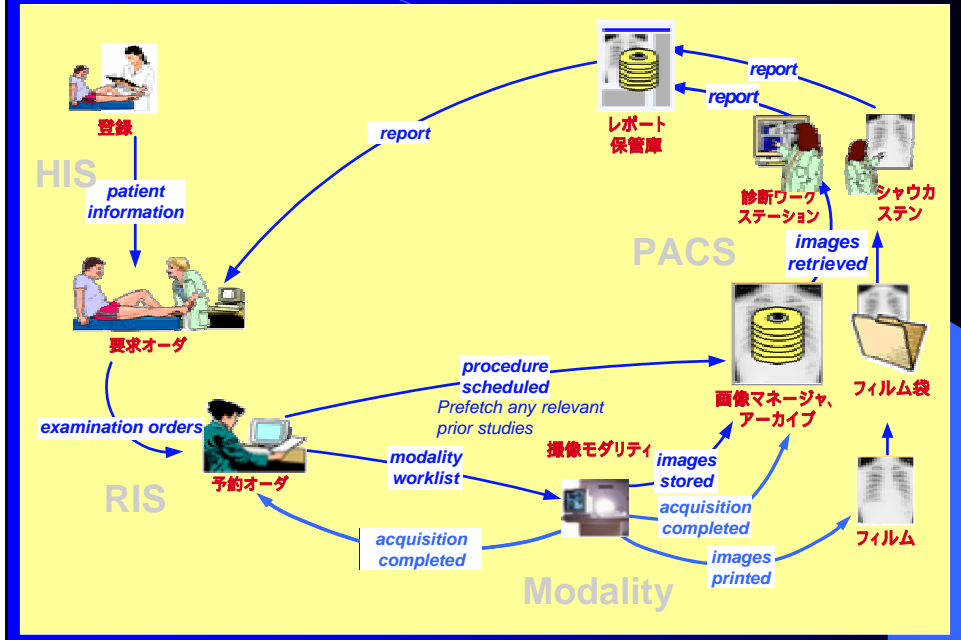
登録

HIS

patient information

report

レポート保管庫

report

report

診断ワークステーション

シャウカステン

PACS

images retrieved

要求オーダ

procedure scheduled

Prefetch any relevant prior studies

画像マネージャ、アーカイブ

フィルム袋

examination orders

撮像モダリティ

modality worklist

images stored

予約オーダ

RIS

acquisition completed

acquisition completed

images printed

フィルム

Modality